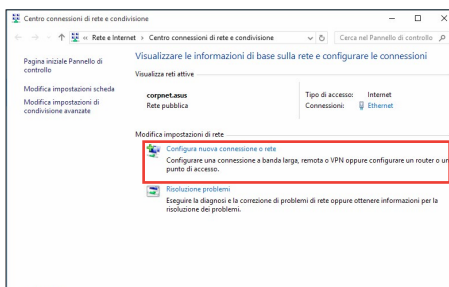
Centro connessioni di rete e condivisione

Rete e Internet > Centro connessioni di rete e condivisione

Cerca nel Pannello di controllo

Pagina iniziale Pannello di controllo

Modifica impostazioni scheda

Modifica impostazioni di condivisione avanzate

Visualizzare le informazioni di base sulla rete e configurare le connessioni

Visualizza reti attive

corpnet.asus
Rete pubblica

Tipo di accesso: Internet
Connessioni: Ethernet

Modifica impostazioni di rete

Configura nuova connessione o rete
Configurare una connessione a banda larga, remota o VPN oppure configurare un router o un punto di accesso.

Risoluzione problemi
Eseguire la diagnosi e la correzione di problemi di rete oppure ottenere informazioni per la risoluzione dei problemi.